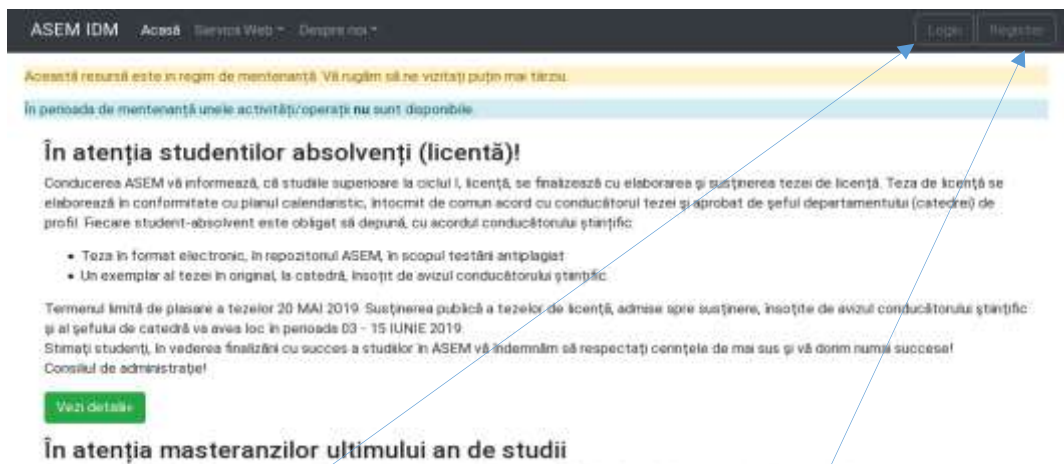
ASEM IDM Acasă Servicii Web ▾ Despre noi ▾ Login Register

Această resursă este în regim de mentenanță. Vă rugăm să ne vizitați puțin mai târziu.

În perioada de mentenanță unele activități/operații **nu** sunt disponibile.

# În atenția studentilor absolvenți (licență)!

Conducerea ASEM vă informează, că studiile superioare la ciclul I, licență, se finalizează cu elaborarea și susținerea tezei de licență. Teza de licență se elaborează în conformitate cu planul calendaristic, întocmit de comun acord cu conducătorul tezei și aprobat de șeful departamentului (catedrei) de profil. Fiecare student-absolvent este obligat să depună, cu acordul conducătorului științific:

- Teza în format electronic, în repozitorul ASEM, în scopul testării antiplagiat
- Un exemplar al tezei în original, la catedră, însoțit de avizul conducătorului științific

Termenul limită de plasare a tezelor 20 MAI 2019. Susținerea publică a tezelor de licență, admise spre susținere, însoțite de avizul conducătorului științific și al șefului de catedră va avea loc în perioada 03 - 15 IUNIE 2019.
Stimați studenți, în vederea finalizării cu succes a studiilor în ASEM vă îndemnăm să respectați cerințele de mai sus și vă dorim numai succese!
Consiliul de administrație!

Vezi detalii»

# În atenția masteranzilor ultimului an de studii